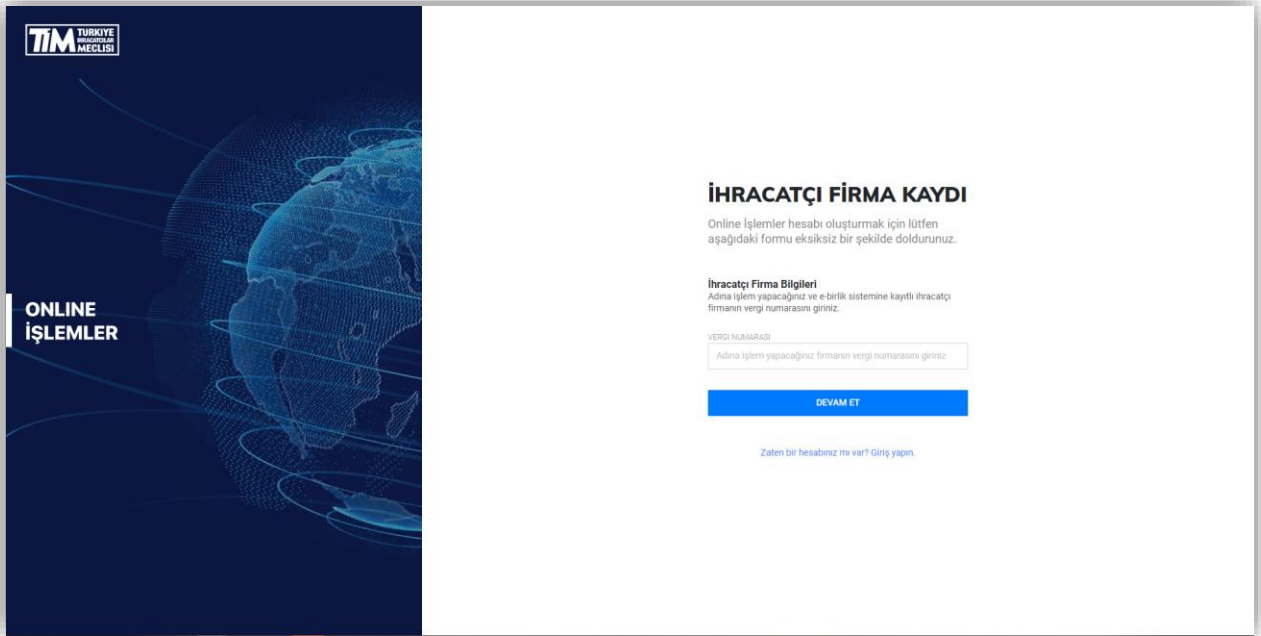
TİM TÜRKİYE İHRACATÇILAR MECLİSİ

ONLINE İŞLEMLER

İHRACATÇI FİRMA KAYDI

Online İşlemler hesabı oluşturmak için lütfen aşağıdaki formu eksiksiz bir şekilde doldurunuz.

İhracatçı Firma Bilgileri
Adına işlem yapacağınız ve e-birlik sistemine kayıtlı ihracatçı firmanın vergi numarasını giriniz.

VERGİ NUMARASI
Adına işlem yapacağınız firmanın vergi numarasını giriniz

DEVAM ET

Zaten bir hesabınız mı var? Giriş yapın.